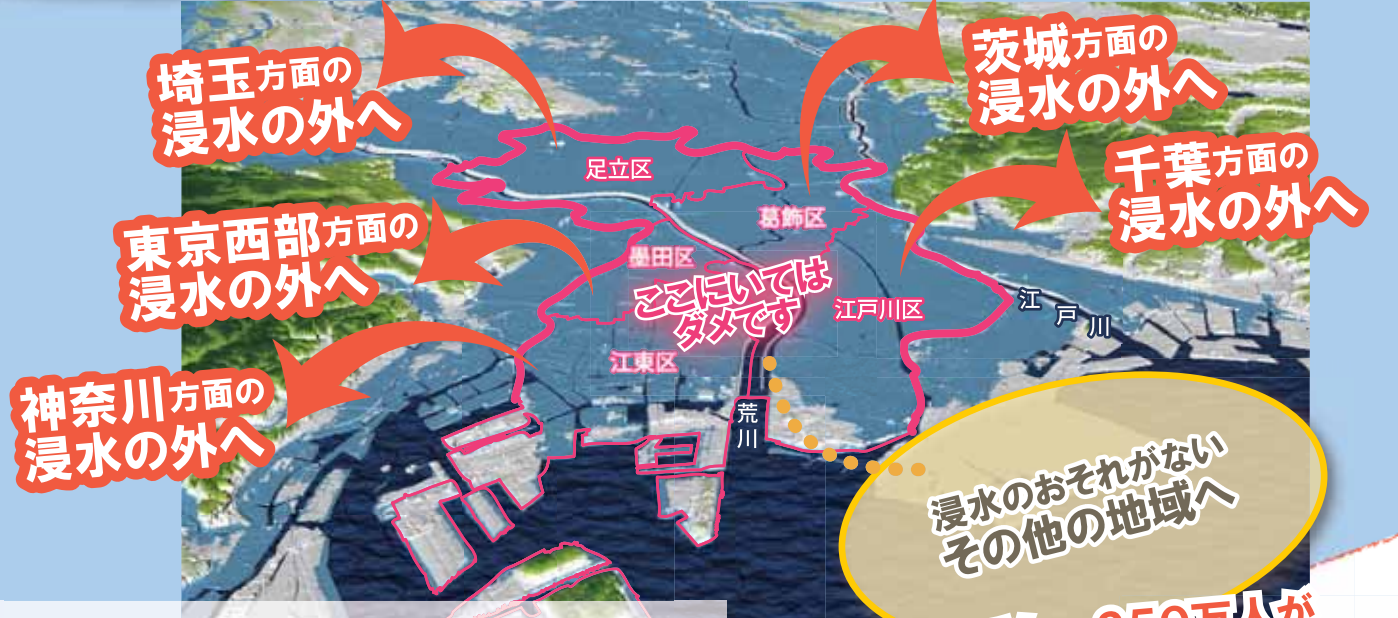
埼玉方面の
浸水の外へ

茨城方面の
浸水の外へ

千葉方面の
浸水の外へ

東京西部方面の
浸水の外へ

神奈川方面の
浸水の外へ

足立区

葛飾区

墨田区

ここにいては
ダメです

江戸川区

江東区

江
戸
川

荒
川

浸水のおそれがない
その他の地域へ

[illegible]250万人が